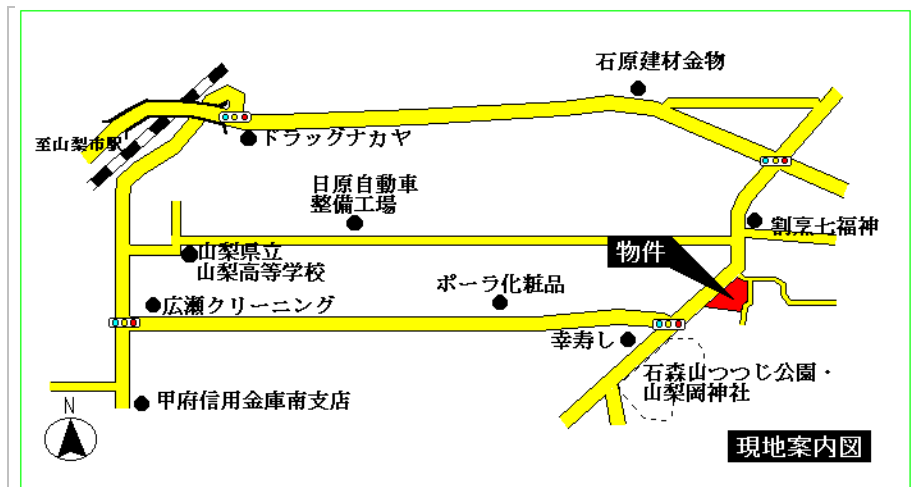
石原建材金物

至山梨市駅

ドラッグナカヤ

日原自動車
整備工場

割烹七福神

物件

山梨県立
山梨高等学校

ポーラ化粧品

広瀬クリーニング

幸寿し

石森山つつじ公園・
山梨岡神社

甲府信用金庫南支店

N

現地案内図